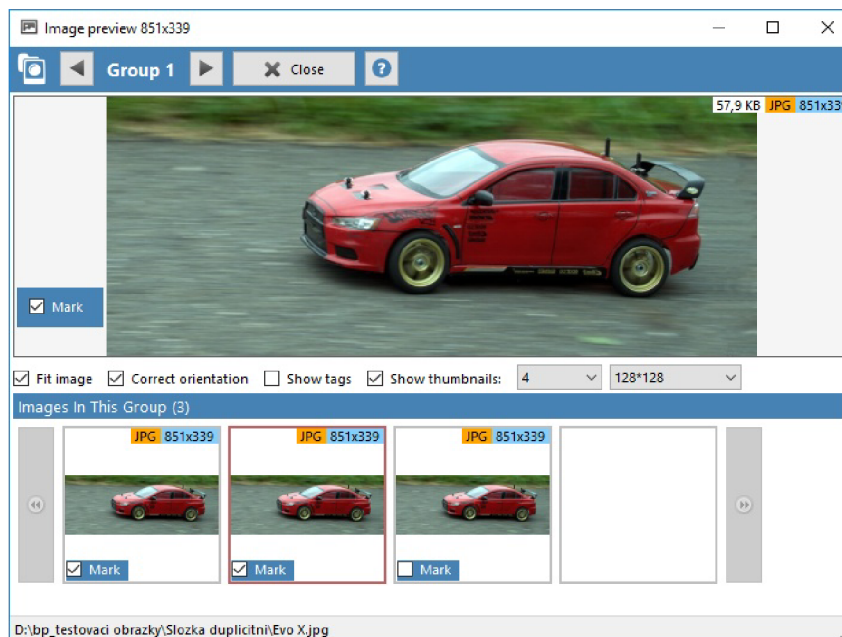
Image preview 851x339

Group 1

Close

57,9 KB JPG 851x339

Mark

Fit image Correct orientation Show tags Show thumbnails: 4 128*128

Images In This Group (3)

JPG 851x339

Mark

JPG 851x339

Mark

JPG 851x339

Mark

D:\bp_testovaci obrazky\Slozka duplicitni\Evo X.jpg